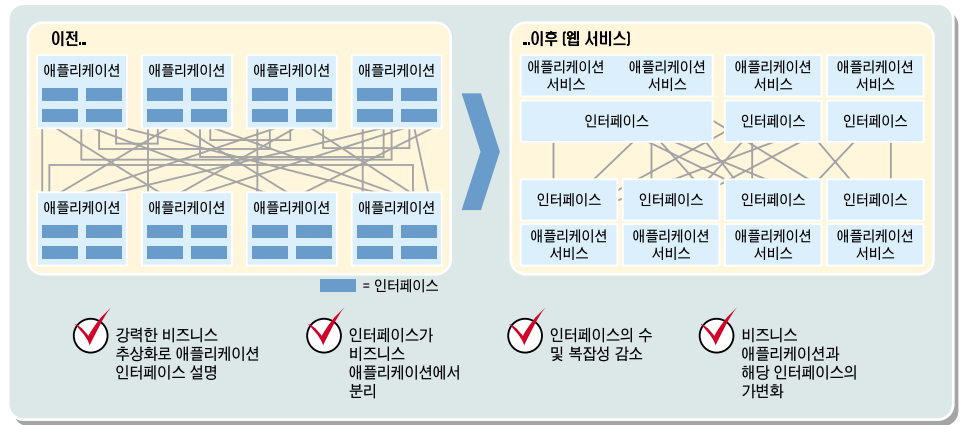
이전..

애플리케이션
애플리케이션
애플리케이션
애플리케이션
애플리케이션
애플리케이션
애플리케이션
애플리케이션

= 인터페이스

..이후 (웹 서비스)

애플리케이션 서비스
애플리케이션 서비스
애플리케이션 서비스
애플리케이션 서비스
인터페이스
인터페이스
인터페이스
인터페이스
인터페이스
인터페이스
인터페이스
애플리케이션 서비스
애플리케이션 서비스
애플리케이션 서비스
애플리케이션 서비스

강력한 비즈니스 추상화로 애플리케이션 인터페이스 설명

인터페이스가 비즈니스 애플리케이션에서 분리

인터페이스의 수 및 복잡성 감소

비즈니스 애플리케이션과 해당 인터페이스의 가변화